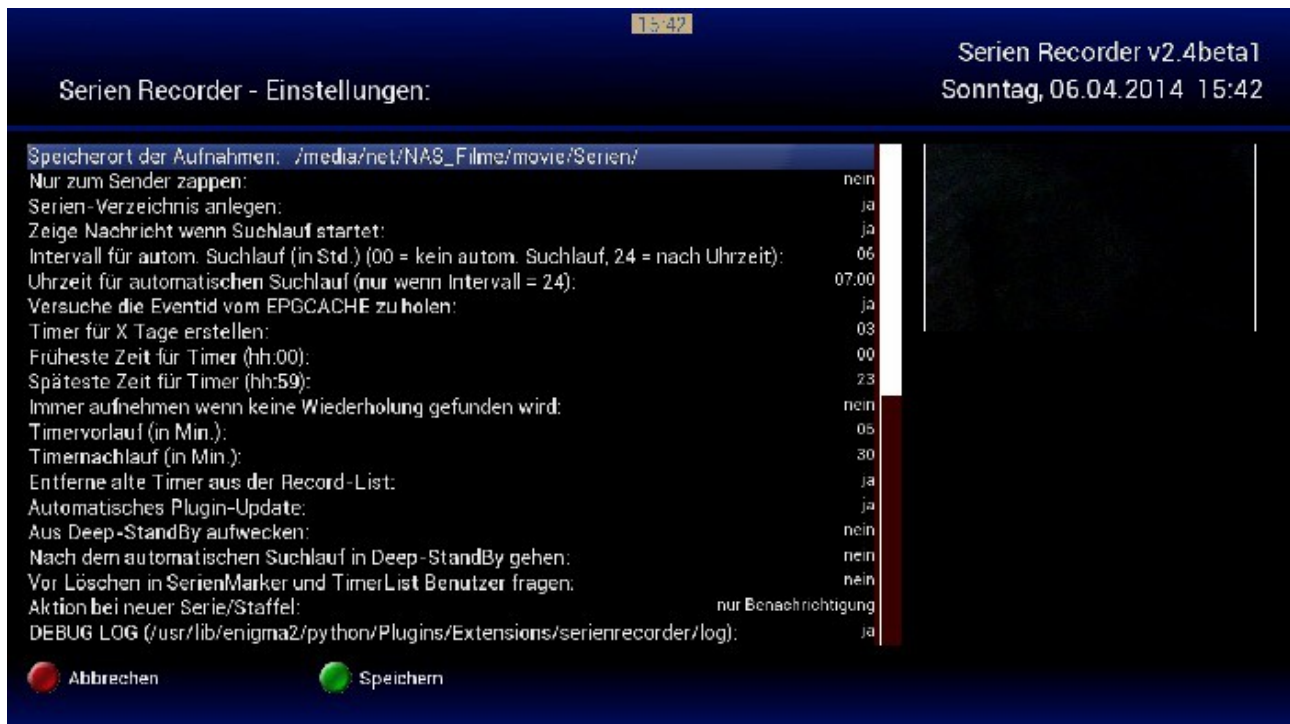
15:42

Serien Recorder - Einstellungen:

Serien Recorder v2.4beta1
Sonntag, 06.04.2014 15:42

| | |
|---|---|
| Speicherort der Aufnahmen: /media/net/NAS_Filme/movie/Serien/ | |
| Nur zum Sender zappen: | nein |
| Serien-Verzeichnis anlegen: | ja |
| Zeige Nachricht wenn Suchlauf startet: | ja |
| Intervall für autom. Suchlauf (in Std.) (00 = kein autom. Suchlauf, 24 = nach Uhrzeit): | 06 |
| Uhrzeit für automatischen Suchlauf (nur wenn Intervall = 24): | 07:00 |
| Versuche die Eventid vom EPGCACHE zu holen: | ja |
| Timer für X Tage erstellen: | 03 |
| Früheste Zeit für Timer (hh:00): | 00 |
| Späteste Zeit für Timer (hh:59): | 23 |
| Immer aufnehmen wenn keine Wiederholung gefunden wird: | nein |
| Timervorlauf (in Min.): | 05 |
| Timernachlauf (in Min.): | 30 |
| Entferne alte Timer aus der Record-List: | ja |
| Automatisches Plugin-Update: | ja |
| Aus Deep-StandBy aufwecken: | nein |
| Nach dem automatischen Suchlauf in Deep-StandBy gehen: | nein |
| Vor Löschen in SerienMarker und TimerList Benutzer fragen: | nein |
| Aktion bei neuer Serie/Staffel: | nur Benachrichtigung |
| DEBUG LOG (/usr/lib/enigma2/python/Plugins/Extensions/serienrecorder/log): | ja |

Abbrechen
Speichern